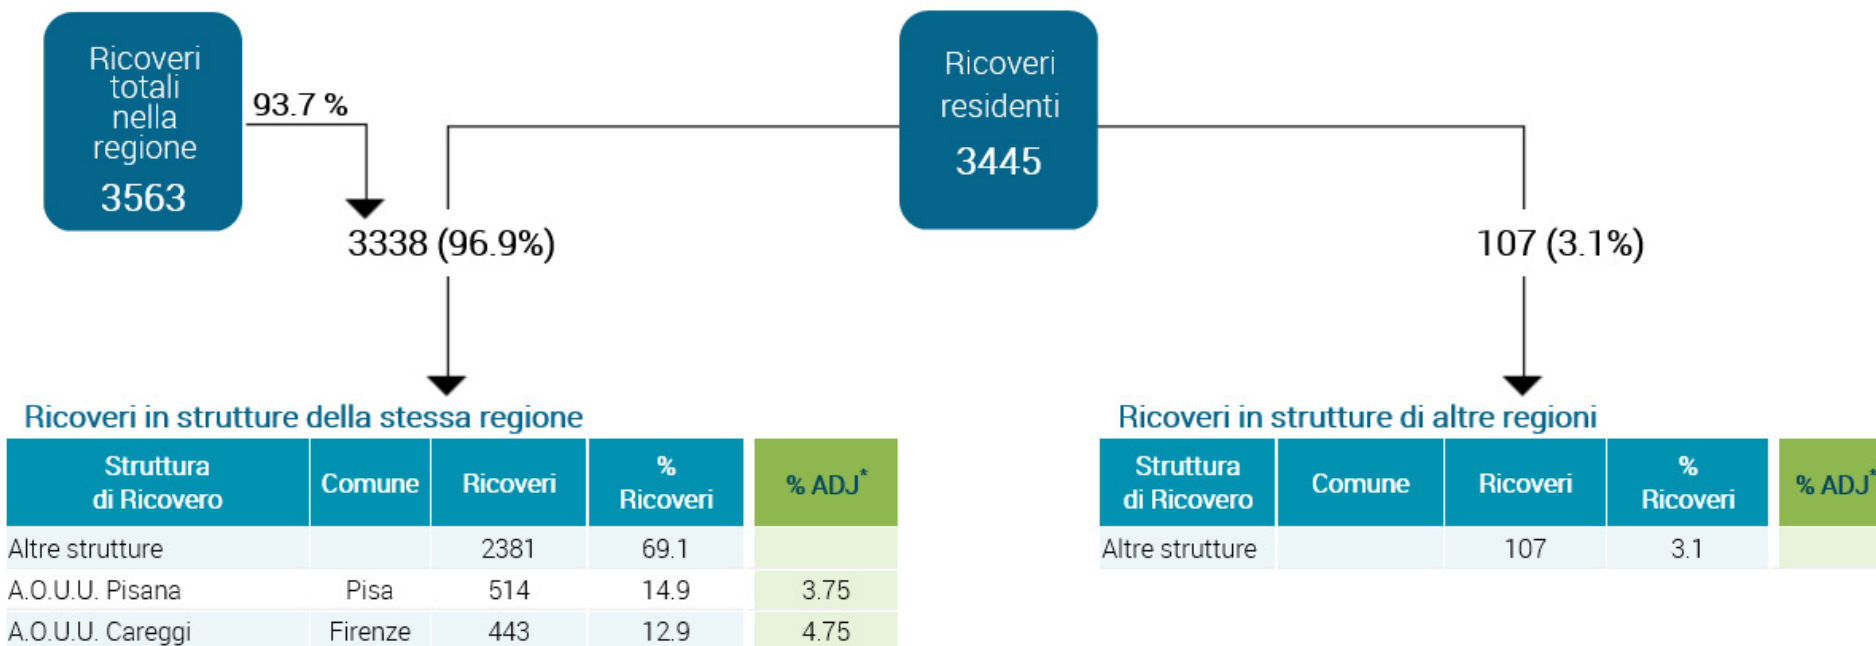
Ricoveri totali nella regione
3563

93.7 %

Ricoveri residenti
3445

3338 (96.9%)

107 (3.1%)

Ricoveri in strutture della stessa regione

| Struttura di Ricovero | Comune | Ricoveri | % Ricoveri | % ADJ* |
|---|---|---|---|---|
| Altre strutture | | 2381 | 69.1 | |
| A.O.U.U. Pisana | Pisa | 514 | 14.9 | 3.75 |
| A.O.U.U. Careggi | Firenze | 443 | 12.9 | 4.75 |

Ricoveri in strutture di altre regioni

| Struttura di Ricovero | Comune | Ricoveri | % Ricoveri | % ADJ* |
|---|---|---|---|---|
| Altre strutture | | 107 | 3.1 | |